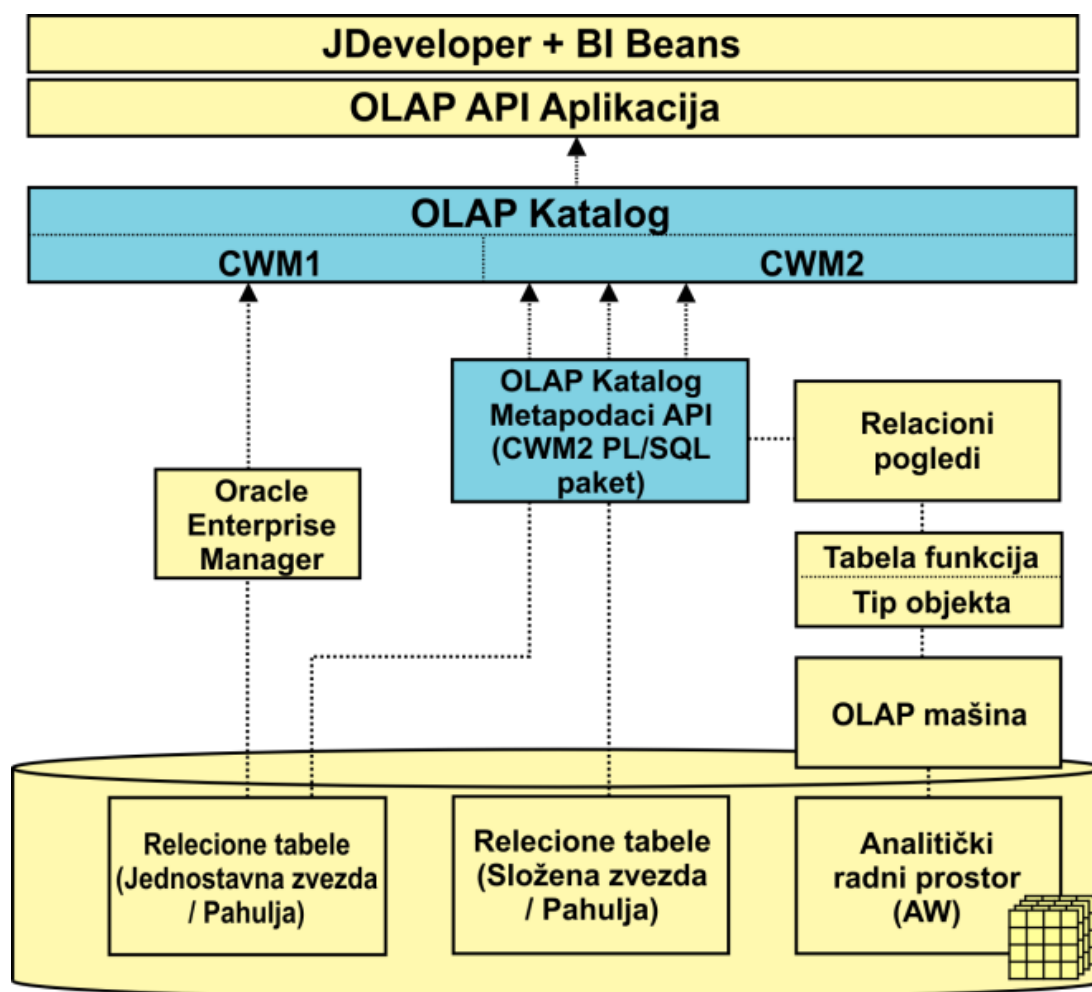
JDeveloper + BI Beans

OLAP API Aplikacija

OLAP Katalog

CWM1

CWM2

OLAP Katalog Metapodaci API (CWM2 PL/SQL paket)

Relacioni pogledi

Oracle Enterprise Manager

Tabela funkcija

Tip objekta

OLAP mašina

Relecione tabele (Jednostavna zvezda / Pahulja)

Relecione tabele (Složena zvezda / Pahulja)

Analitički radni prostor (AW)